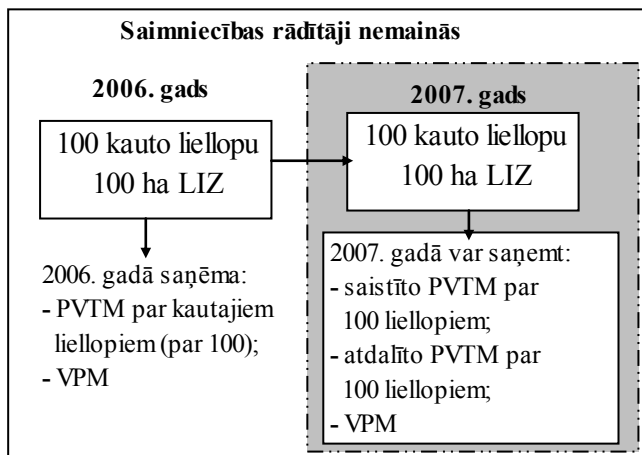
Saimniecības rādītāji nemainās

2006. gads

100 kauto liellopu
100 ha LIZ

2006. gadā saņēma:
- PVTM par kautajiem liellopiem (par 100);
- VPM

2007. gads

100 kauto liellopu
100 ha LIZ

2007. gadā var saņemt:
- saistīto PVTM par 100 liellopiem;
- atdalīto PVTM par 100 liellopiem;
- VPM